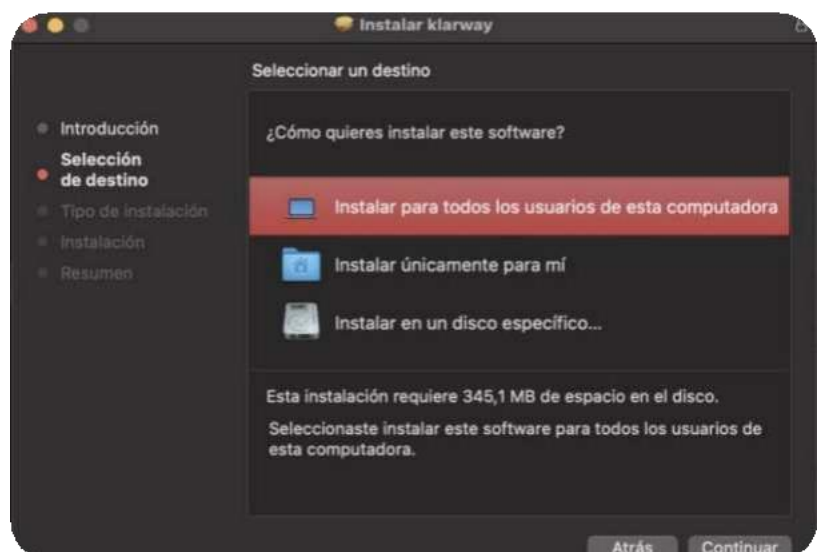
Instalar klarway

Seleccionar un destino

Introducción
Selección de destino
Tipo de instalación
Instalación
Resumen

¿Cómo quieres instalar este software?

Instalar para todos los usuarios de esta computadora

Instalar únicamente para mí

Instalar en un disco específico...

Esta instalación requiere 345,1 MB de espacio en el disco.

Seleccionaste instalar este software para todos los usuarios de esta computadora.

Atrás
Continuar